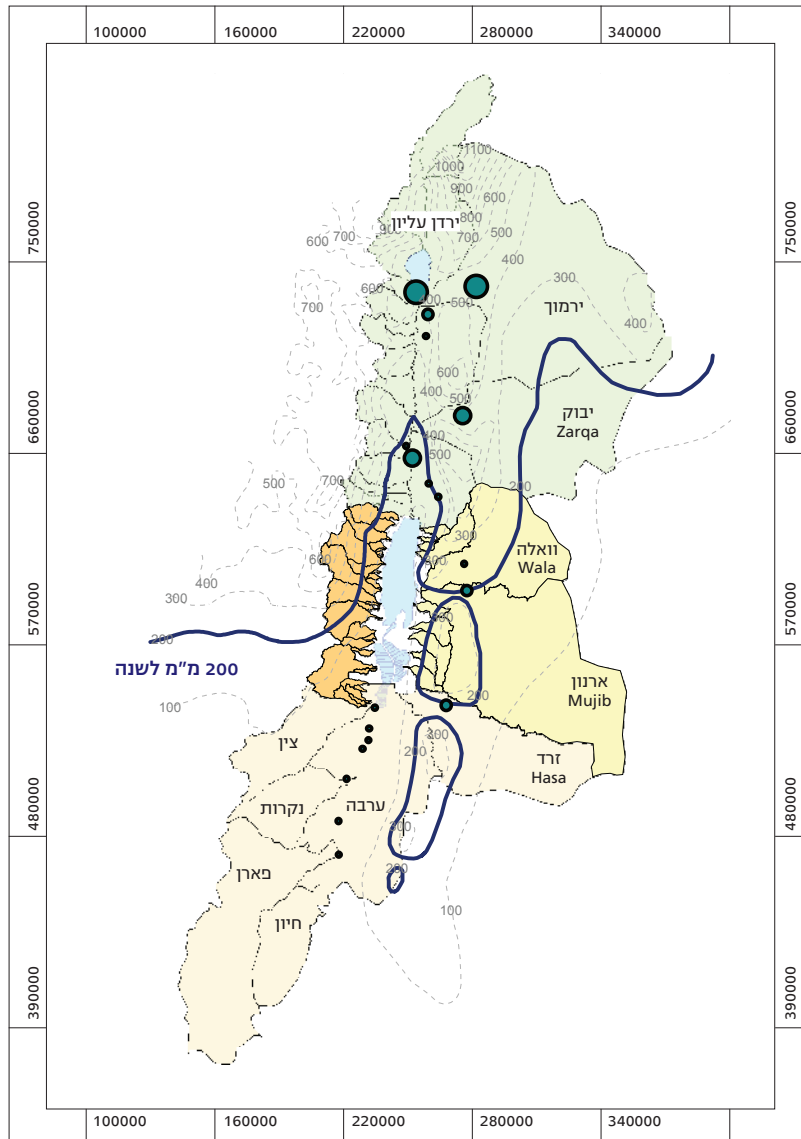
100000 160000 220000 280000 340000

750000
660000
570000
480000
390000

750000
660000
570000
480000
390000

1100
1000
900
800
700
600
500
400
300
400
ירדן עליון
600 700 900
600
700
ירמוך
500
600
400
500
400
יבוק
Zarqa
500
700
500
200
300
וואלה
Wala
600
400
300
200
200 מ"מ לשנה
100
ארנון
Mujib
200
300
200
זרד
Hasa
צין
נקרות
ערבה
300
פארן
200
חיון
100

100000 160000 220000 280000 340000